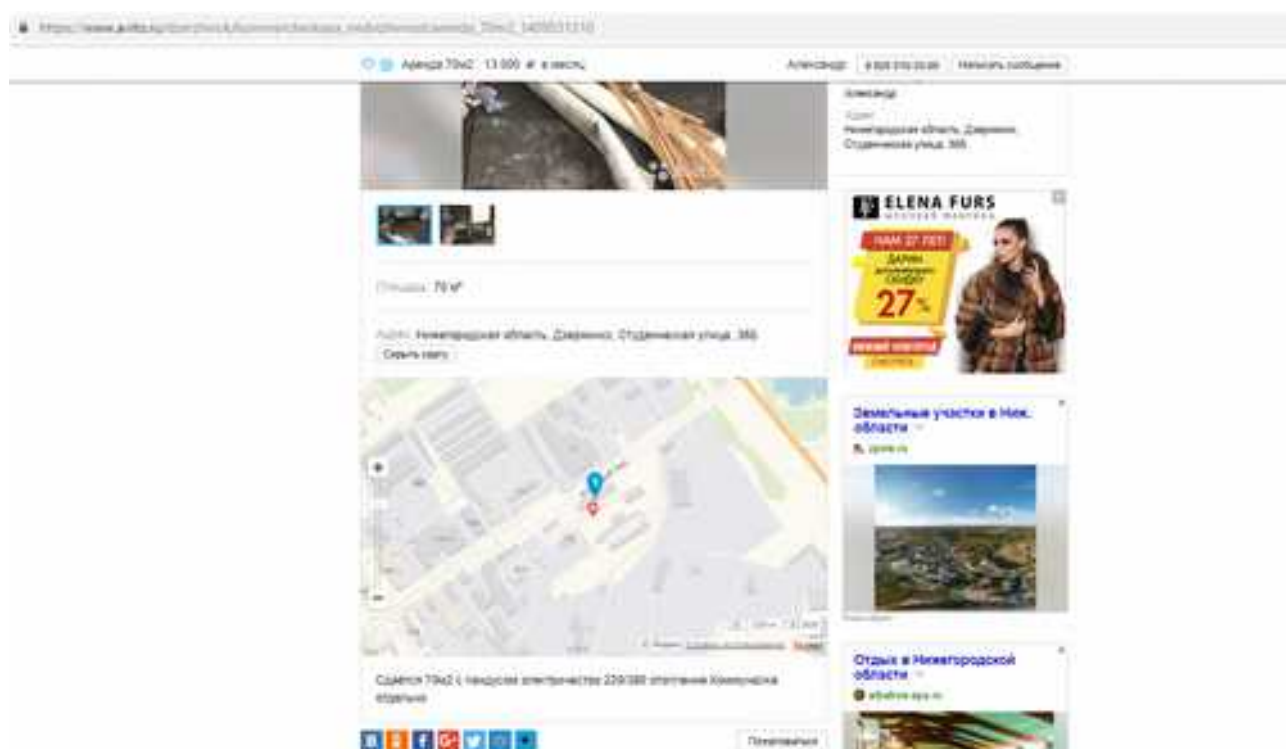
https://www.avito.ru/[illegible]

Аренда 70м2 13 000 ₽ в месяц

Александр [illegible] Написать сообщение

Александр

Адрес
Нижегородская область, Дзержинск, Студенческая улица, 36Б

ELENA FURS
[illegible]
НАМ 27 ЛЕТ!
ДАРИМ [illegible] СКИДКУ
27%

Площадь: 70 м²

Адрес: Нижегородская область, Дзержинск, Студенческая улица, 36Б
Скрыть карту

Земельные участки в Ниж. области
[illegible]

Сдается 70м2 с пандусом электричество 220/380 отопление Коммуналка отдельно

Отдых в Нижегородской области
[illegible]

Пожаловаться